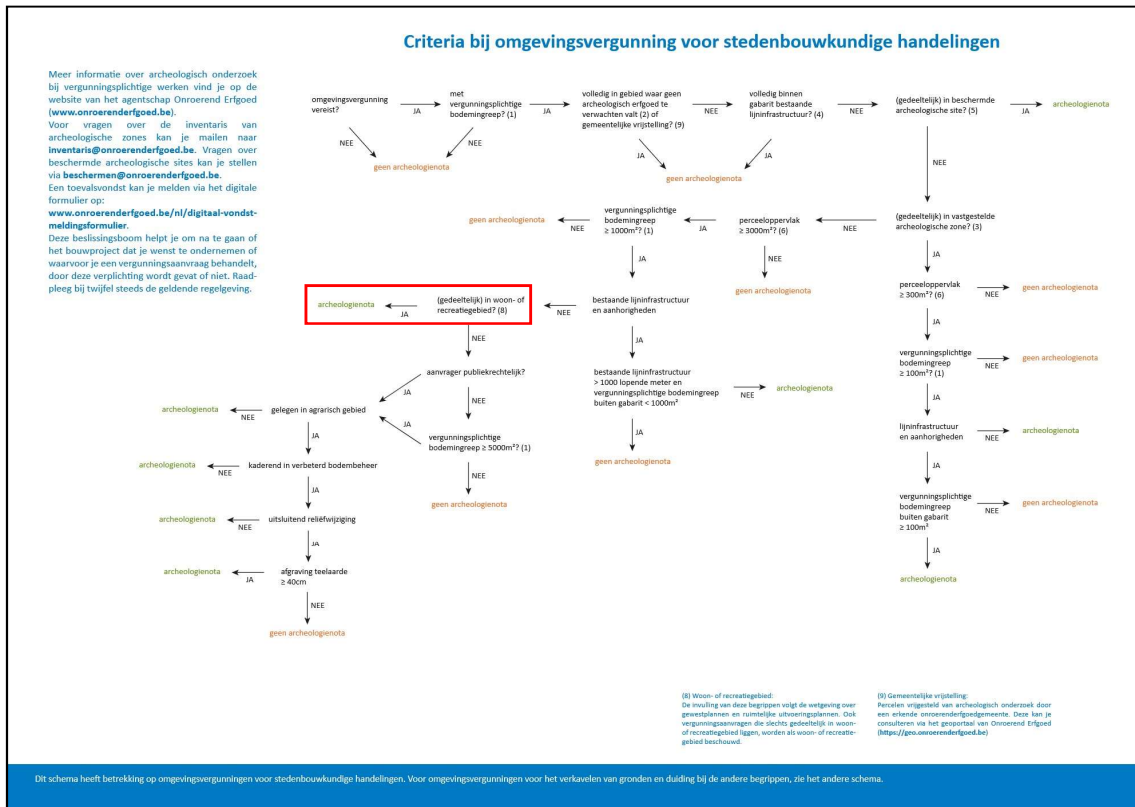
Criteria bij omgevingsvergunning voor stedenbouwkundige handelingen

Meer informatie over archeologisch onderzoek bij vergunningsplichtige werken vind je op de website van het agentschap Onroerend Erfgoed (www.onroerenderfgoed.be).
Voor vragen over de inventaris van archeologische zones kan je mailen naar inventaris@onroerenderfgoed.be. Vragen over beschermde archeologische sites kan je stellen via beschermen@onroerenderfgoed.be.
Een toevalsvondst kan je melden via het digitale formulier op:
www.onroerenderfgoed.be/nl/digitaal-vondstmeldingsformulier.
Deze beslissingsboom helpt je om na te gaan of het bouwproject dat je wenst te ondernemen of waarvoor je een vergunningsaanvraag behandelt, door deze verplichting wordt gevat of niet. Raadpleeg bij twijfel steeds de geldende regelgeving.

omgevingsvergunning vereist?
JA
met vergunningsplichtige bodemingreep? (1)
JA
volledig in gebied waar geen archeologisch erfgoed te verwachten valt (2) of gemeentelijke vrijstelling? (9)
NEE
volledig binnen gabarit bestaande lijninfrastructuur? (4)
NEE
(gedeeltelijk) in beschermde archeologische site? (5)
JA
archeologienota
NEE
NEE
geen archeologienota
JA
JA
geen archeologienota
NEE
(gedeeltelijk) in vastgestelde archeologische zone? (3)
NEE
perceeloppervlak ≥ 3000m²? (6)
JA
vergunningsplichtige bodemingreep ≥ 1000m²? (1)
NEE
geen archeologienota
NEE
geen archeologienota
JA
JA
perceeloppervlak ≥ 300m²? (6)
NEE
geen archeologienota
JA
vergunningsplichtige bodemingreep ≥ 100m²? (1)
NEE
geen archeologienota
JA
lijninfrastructuur en aanhorigheden
NEE
archeologienota
JA
vergunningsplichtige bodemingreep buiten gabarit ≥ 100m²
NEE
geen archeologienota
JA
archeologienota
bestaande lijninfrastructuur en aanhorigheden
NEE
(gedeeltelijk) in woon- of recreatiegebied? (8)
JA
archeologienota
JA
bestaande lijninfrastructuur > 1000 lopende meter en vergunningsplichtige bodemingreep buiten gabarit < 1000m²
NEE
archeologienota
JA
geen archeologienota
NEE
aanvrager publiekrechtelijk?
JA
NEE
vergunningsplichtige bodemingreep ≥ 5000m²? (1)
JA
NEE
geen archeologienota
gelegen in agrarisch gebied
NEE
archeologienota
JA
kaderend in verbeterd bodembeheer
NEE
archeologienota
JA
uitsluitend reliëfwijziging
NEE
archeologienota
JA
afgraving teelaarde ≥ 40cm
JA
archeologienota
NEE
geen archeologienota

(8) Woon- of recreatiegebied:
De invulling van deze begrippen volgt de wetgeving over gewestplannen en ruimtelijke uitvoeringsplannen. Ook vergunningsaanvragen die slechts gedeeltelijk in woon- of recreatiegebied liggen, worden als woon- of recreatiegebied beschouwd.

(9) Gemeentelijke vrijstelling:
Percelen vrijgesteld van archeologisch onderzoek door een erkende onroerenderfgoedgemeente. Deze kan je consulteren via het geoportaal van Onroerend Erfgoed (https://geo.onroerenderfgoed.be)

Dit schema heeft betrekking op omgevingsvergunningen voor stedenbouwkundige handelingen. Voor omgevingsvergunningen voor het verkavelen van gronden en duiding bij de andere begrippen, zie het andere schema.